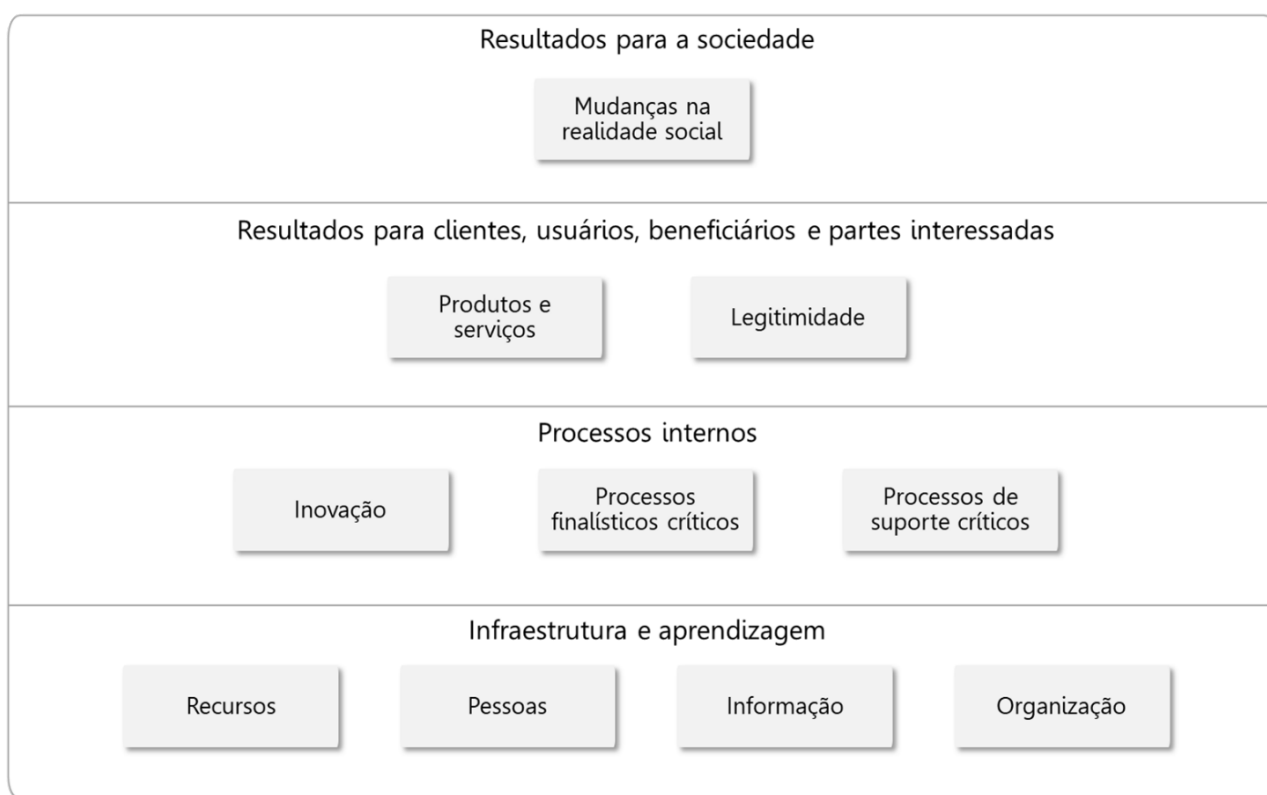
Resultados para a sociedade

Mudanças na realidade social

Resultados para clientes, usuários, beneficiários e partes interessadas

Produtos e serviços

Legitimidade

Processos internos

Inovação

Processos finalísticos críticos

Processos de suporte críticos

Infraestrutura e aprendizagem

Recursos

Pessoas

Informação

Organização